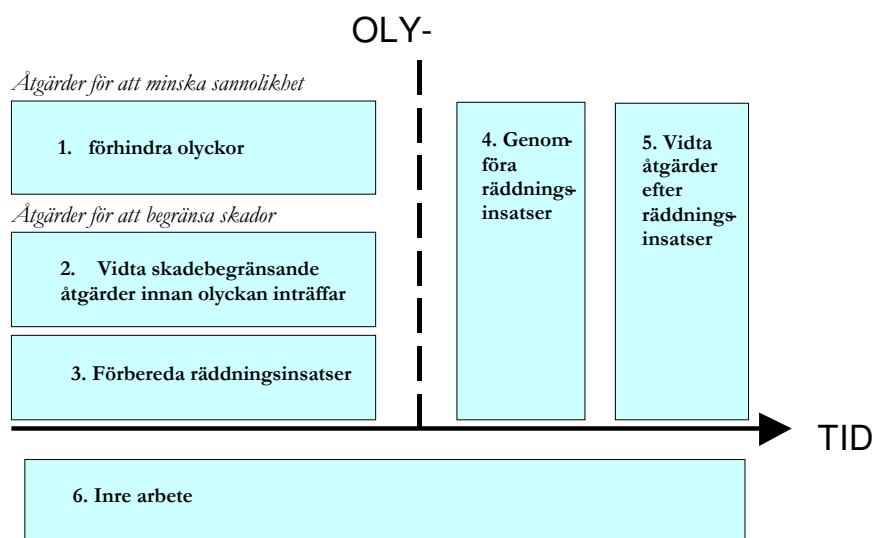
OLY-

Åtgärder för att minska sannolikhet

1. förhindra olyckor

Åtgärder för att begränsa skador

2. Vidta skadebegränsande åtgärder innan olyckan inträffar

3. Förbereda räddningsinsatser

4. Genomföra räddningsinsatser

5. Vidta åtgärder efter räddningsinsatser

TID

6. Inre arbete